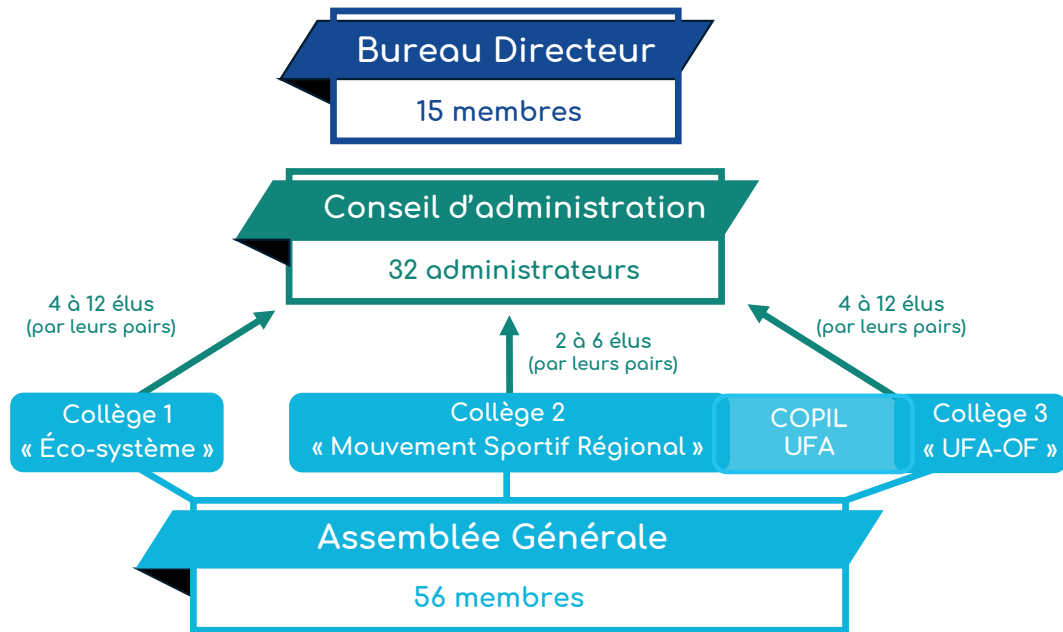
Bureau Directeur

15 membres

Conseil d’administration

32 administrateurs

4 à 12 élus (par leurs pairs)

2 à 6 élus (par leurs pairs)

4 à 12 élus (par leurs pairs)

Collège 1 « Éco-système »

Collège 2 « Mouvement Sportif Régional »

COPIL UFA

Collège 3 « UFA-OF »

Assemblée Générale

56 membres